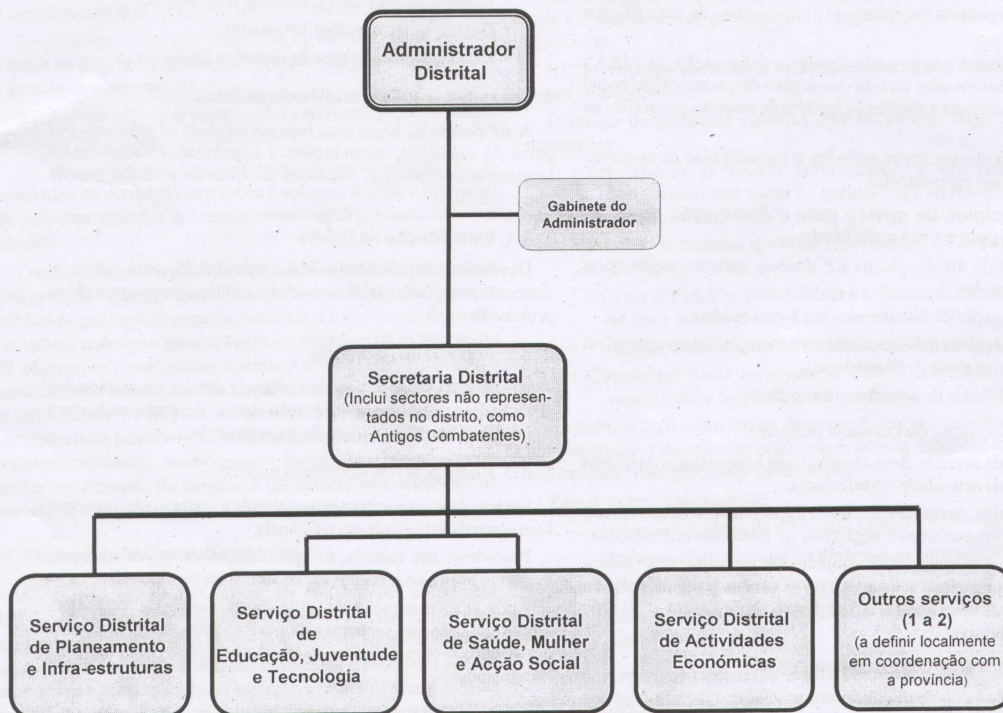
Administrador Distrital

Gabinete do Administrador

Secretaria Distrital (Inclui sectores não representados no distrito, como Antigos Combatentes)

Serviço Distrital de Planeamento e Infra-estruturas

Serviço Distrital de Educação, Juventude e Tecnologia

Serviço Distrital de Saúde, Mulher e Acção Social

Serviço Distrital de Actividades Económicas

Outros serviços (1 a 2) (a definir localmente em coordenação com a província)